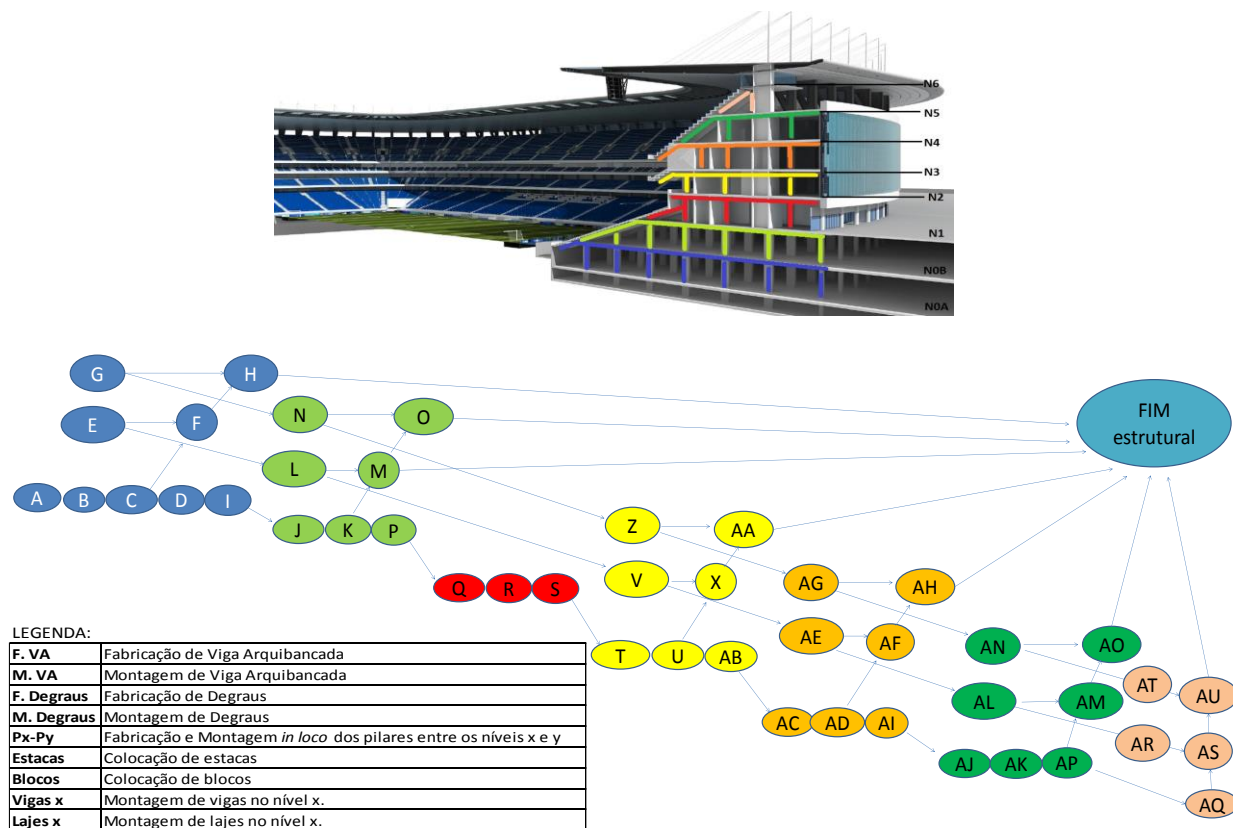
N6
N5
N4
N3
N2
N1
N0B
N0A

G
H
E
F
N
O
L
M
A
B
C
D
I
J
K
P
Q
R
S
Z
AA
V
X
AG
AH
AE
AF
T
U
AB
AC
AD
AI
AN
AO
AL
AM
AT
AU
AR
AS
AJ
AK
AP
AQ
FIM estrutural

LEGENDA:

| | |
|---|---|
| F. VA | Fabricação de Viga Arquibancada |
| M. VA | Montagem de Viga Arquibancada |
| F. Degraus | Fabricação de Degraus |
| M. Degraus | Montagem de Degraus |
| Px-Py | Fabricação e Montagem *in loco* dos pilares entre os níveis x e y |
| Estacas | Colocação de estacas |
| Blocos | Colocação de blocos |
| Vigas x | Montagem de vigas no nível x. |
| Lajes x | Montagem de lajes no nível x. |